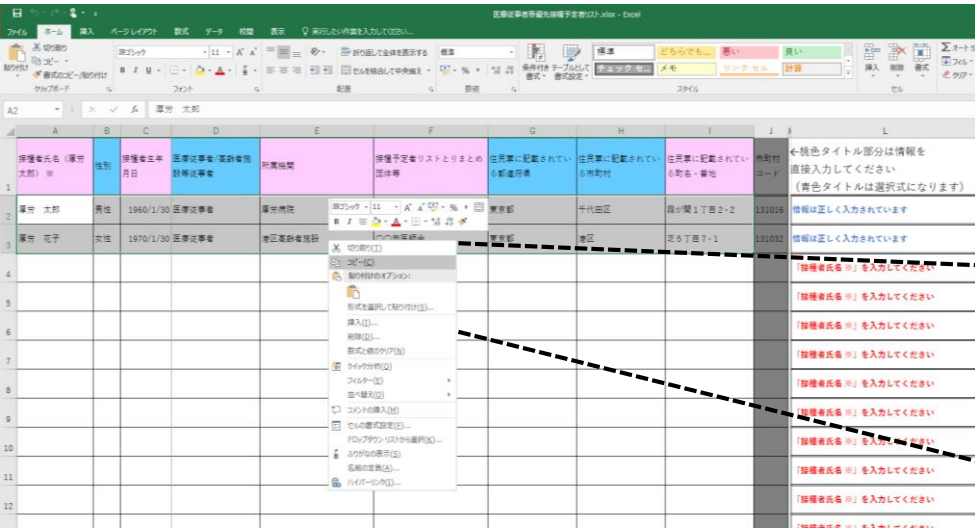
医療従事者等優先接種予定者リスト.xlsx - Excel

ファイル ホーム 挿入 ページレイアウト 数式 データ 校閲 表示 実行したい作業を入力してください

切り取り
コピー
書式のコピー/貼り付け
貼り付け
クリップボード

游ゴシック 11 A A
B I U
フォント

折り返して全体を表示する
セルを結合して中央揃え
配置

標準
% ,
数値

条件付き書式 テーブルとして書式設定
標準 どちらでも... 悪い 良い
チェック セル メモ リンク セル 計算
スタイル

挿入 削除 書式
セル

オート
フィル
クリア

A2 厚労 太郎

| | A | B | C | D | E | F | G | H | I | J | L |
|---|---|---|---|---|---|---|---|---|---|---|---|
| 1 | 接種者氏名（厚労太郎）※ | 性別 | 接種者生年月日 | 医療従事者/高齢者施設等従事者 | 所属機関 | 接種予定者リストとりまとめ団体等 | 住民票に記載されている都道府県 | 住民票に記載されている市町村 | 住民票に記載されている町名・番地 | 市町村コード | ←桃色タイトル部分は情報を直接入力してください（青色タイトルは選択式になります） |
| 2 | 厚労 太郎 | 男性 | 1960/1/30 | 医療従事者 | 厚労病院 | | 東京都 | 千代田区 | 霞が関１丁目２-２ | 131016 | 情報は正しく入力されています |
| 3 | 厚労 花子 | 女性 | 1970/1/30 | 医療従事者 | 港区高齢者施設 | ○○○県医師会 | 東京都 | 港区 | 芝５丁目７-１ | 131032 | 情報は正しく入力されています |
| 4 | | | | | | | | | | | 「接種者氏名 ※」を入力してください |
| 5 | | | | | | | | | | | 「接種者氏名 ※」を入力してください |
| 6 | | | | | | | | | | | 「接種者氏名 ※」を入力してください |
| 7 | | | | | | | | | | | 「接種者氏名 ※」を入力してください |
| 8 | | | | | | | | | | | 「接種者氏名 ※」を入力してください |
| 9 | | | | | | | | | | | 「接種者氏名 ※」を入力してください |
| 10 | | | | | | | | | | | 「接種者氏名 ※」を入力してください |
| 11 | | | | | | | | | | | 「接種者氏名 ※」を入力してください |
| 12 | | | | | | | | | | | 「接種者氏名 ※」を入力してください |
| 13 | | | | | | | | | | | 「接種者氏名 ※」を入力してください |

游ゴシック 11 A A % ,
B I

切り取り(T)
コピー(C)
貼り付けのオプション:
形式を選択して貼り付け(S)...
挿入(I)...
削除(D)...
数式と値のクリア(N)
クイック分析(Q)
フィルター(E)
並べ替え(O)
コメントの挿入(M)
セルの書式設定(F)...
ドロップダウン リストから選択(K)...
ふりがなの表示(S)
名前の定義(A)...
ハイパーリンク(I)...